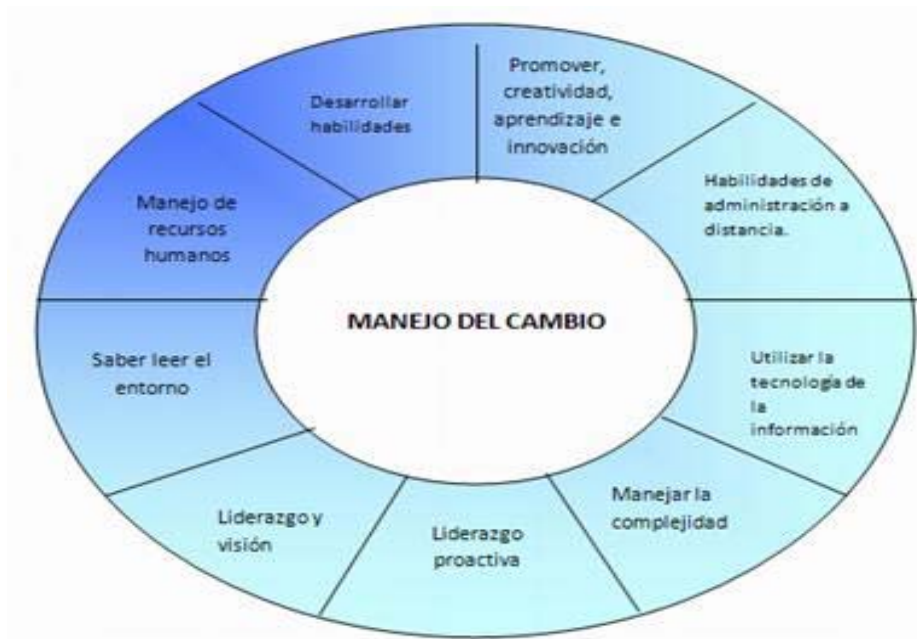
MANEJO DEL CAMBIO

Desarrollar habilidades

Promover, creatividad, aprendizaje e innovación

Habilidades de administración a distancia.

Utilizar la tecnología de la información

Manejar la complejidad

Liderazgo proactiva

Liderazgo y visión

Saber leer el entorno

Manejo de recursos humanos